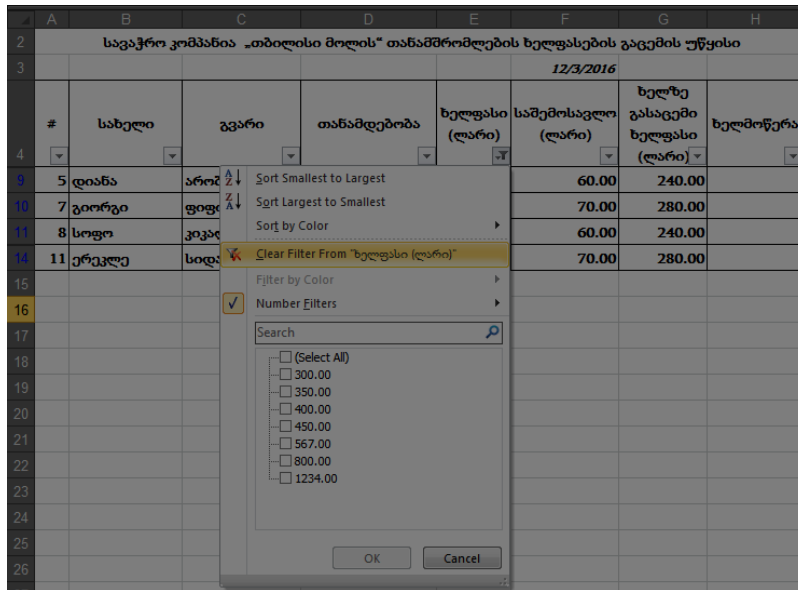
| | A | B | C | D | E | F | G | H |
|---|---|---|---|---|---|---|---|---|
| 2 | | სავაჭრო კომპანია „თბილისი მოლის" თანამშრომლების ხელფასების გაცემის უწყისი | | | | | | |
| 3 | | | | | | 12/3/2016 | | |
| 4 | # | სახელი | გვარი | თანამდებობა | ხელფასი (ლარი) | საშემოსავლო (ლარი) | ხელზე გასაცემი ხელფასი (ლარი) | ხელმოწერა |
| 9 | 5 | დიანა | არონ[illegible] | | | 60.00 | 240.00 | |
| 10 | 7 | გიორგი | ფიფ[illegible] | | | 70.00 | 280.00 | |
| 11 | 8 | სოფო | კიკა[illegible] | | | 60.00 | 240.00 | |
| 14 | 11 | ერეკლე | სიდა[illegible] | | | 70.00 | 280.00 | |
| 15 | | | | | | | | |
| 16 | | | | | | | | |
| 17 | | | | | | | | |
| 18 | | | | | | | | |
| 19 | | | | | | | | |
| 20 | | | | | | | | |
| 21 | | | | | | | | |
| 22 | | | | | | | | |
| 23 | | | | | | | | |
| 24 | | | | | | | | |
| 25 | | | | | | | | |
| 26 | | | | | | | | |

Sort Smallest to Largest
Sort Largest to Smallest
Sort by Color
Clear Filter From "ხელფასი (ლარი)"
Filter by Color
Number Filters
Search
(Select All)
300.00
350.00
400.00
450.00
567.00
800.00
1234.00
OK
Cancel